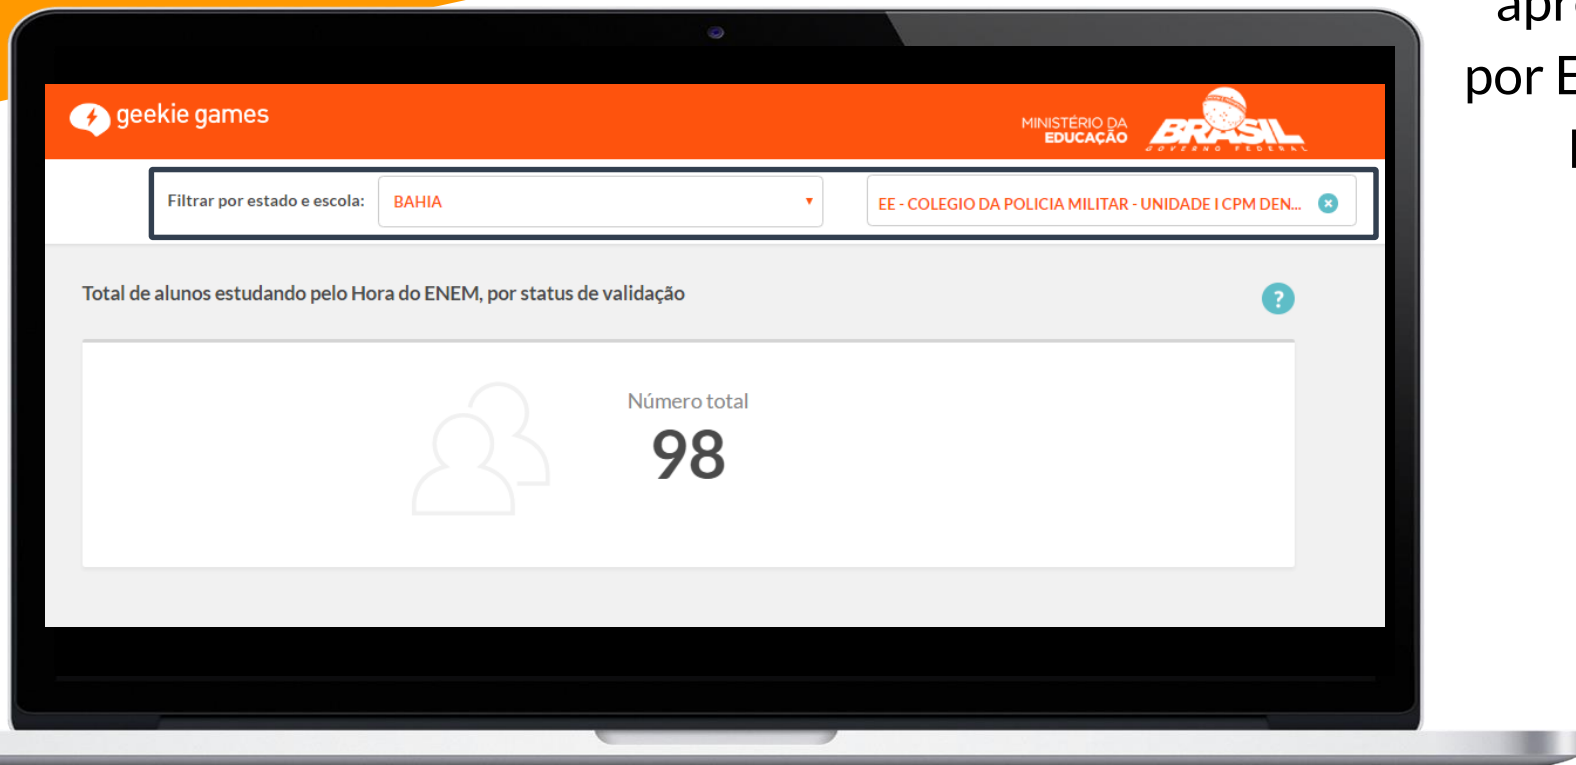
geekie games

MINISTÉRIO DA EDUCAÇÃO

BRASIL
GOVERNO FEDERAL

Filtrar por estado e escola: BAHIA ▾

EE - COLEGIO DA POLICIA MILITAR - UNIDADE I CPM DEN...

Total de alunos estudando pelo Hora do ENEM, por status de validação

?

Número total

98

apr
por E
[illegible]